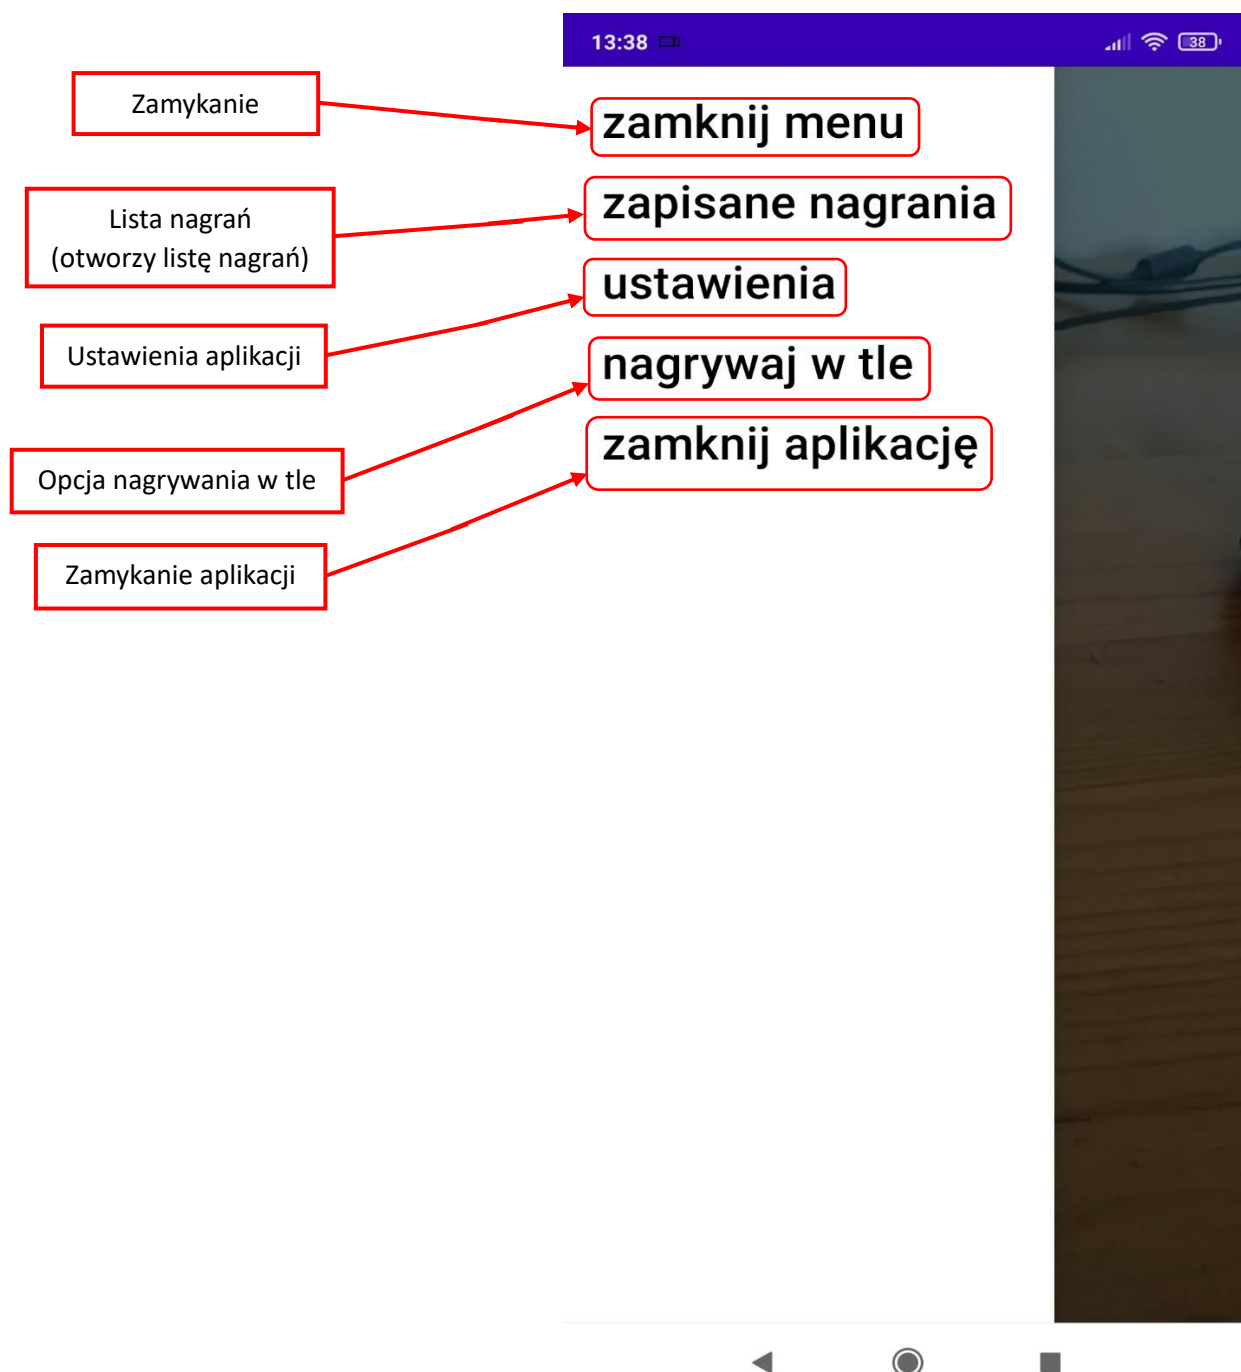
13:38

38

Zamykanie

zamknij menu

Lista nagrań
(otworzy listę nagrań)

zapisane nagrania

Ustawienia aplikacji

ustawienia

Opcja nagrywania w tle

nagrywaj w tle

Zamykanie aplikacji

zamknij aplikację